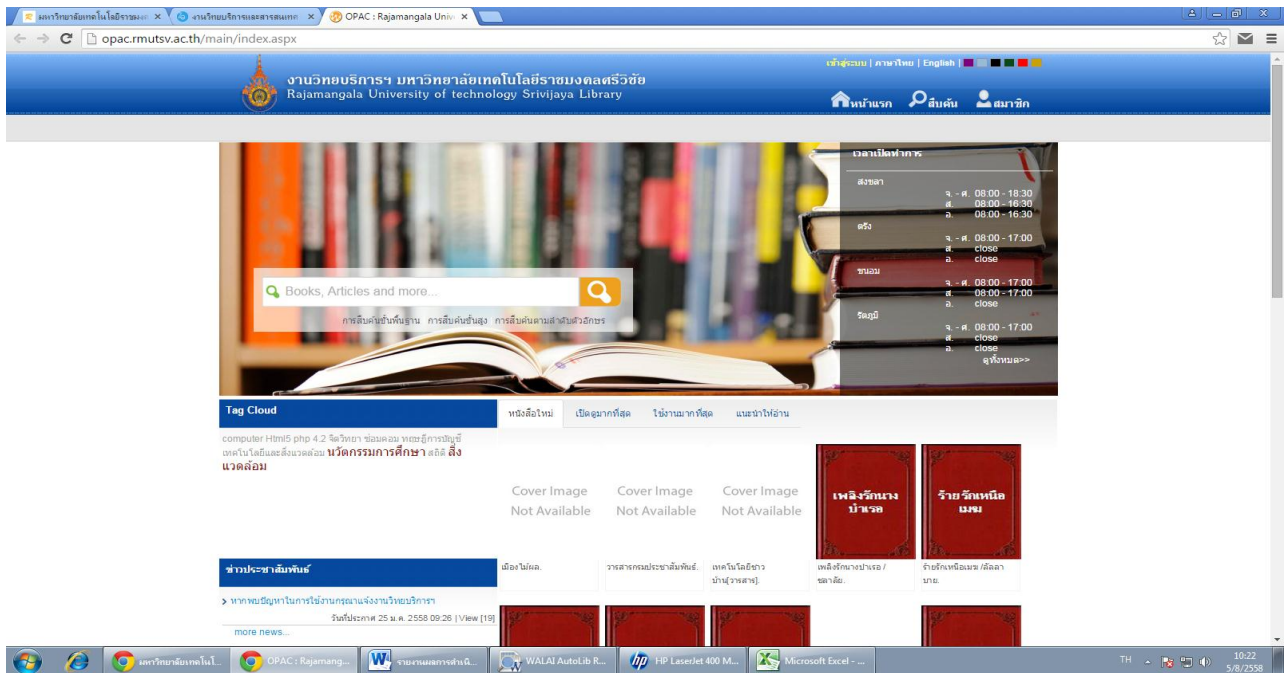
มหาวิทยาลัยเทคโนโลยีราชมงค ×
งานวิทยบริการและสารสนเทศ ×
OPAC : Rajamangala Univ ×

opac.rmutsv.ac.th/main/index.aspx

เข้าสู่ระบบ | ภาษาไทย | English

งานวิทยบริการฯ มหาวิทยาลัยเทคโนโลยีราชมงคลศรีวิชัย
Rajamangala University of technology Srivijaya Library

หน้าแรก สืบค้น สมาชิก

Books, Articles and more...
การสืบค้นขั้นพื้นฐาน การสืบค้นขั้นสูง การสืบค้นตามลำดับตัวอักษร

เวลาเปิดทำการ
สงขลา
จ. - ศ. 08:00 - 18:30
ส. 08:00 - 16:30
อ. 08:00 - 16:30
ตรัง
จ. - ศ. 08:00 - 17:00
ส. close
อ. close
ขนอม
จ. - ศ. 08:00 - 17:00
ส. 08:00 - 17:00
อ. close
รัตภูมิ
จ. - ศ. 08:00 - 17:00
ส. close
อ. close
ดูทั้งหมด>>

Tag Cloud
computer Html5 php 4.2 จิตวิทยา ซ่อมคอม ทฤษฎีการบัญชี เทคโนโลยีและสิ่งแวดล้อม นวัตกรรมการศึกษา สถิติ สิ่งแวดล้อม

หนังสือใหม่ | เปิดดูมากที่สุด | ใช้งานมากที่สุด | แนะนำให้อ่าน

Cover Image Not Available
Cover Image Not Available
Cover Image Not Available
เพลิงรักนางบำเรอ
ร้ายรักเหนือเมฆ

เมืองไม่ผล.
วารสารกรมประชาสัมพันธ์.
เทคโนโลยีชาวบ้าน[วารสาร].
เพลิงรักนางบำเรอ / ชลาลัย.
ร้ายรักเหนือเมฆ /ลัลลาบาย.

ข่าวประชาสัมพันธ์
> หากพบปัญหาในการใช้งานกรุณาแจ้งงานวิทยบริการฯ
วันที่ประกาศ 25 ม.ค. 2558 09:26 | View [19]
more news...

มหาวิทยาลัยเทคโนโล...
OPAC : Rajamang...
รายงานผลการดำเนิ...
WALAI AutoLib R...
HP LaserJet 400 M...
Microsoft Excel - ...
TH
10:22
5/8/2558